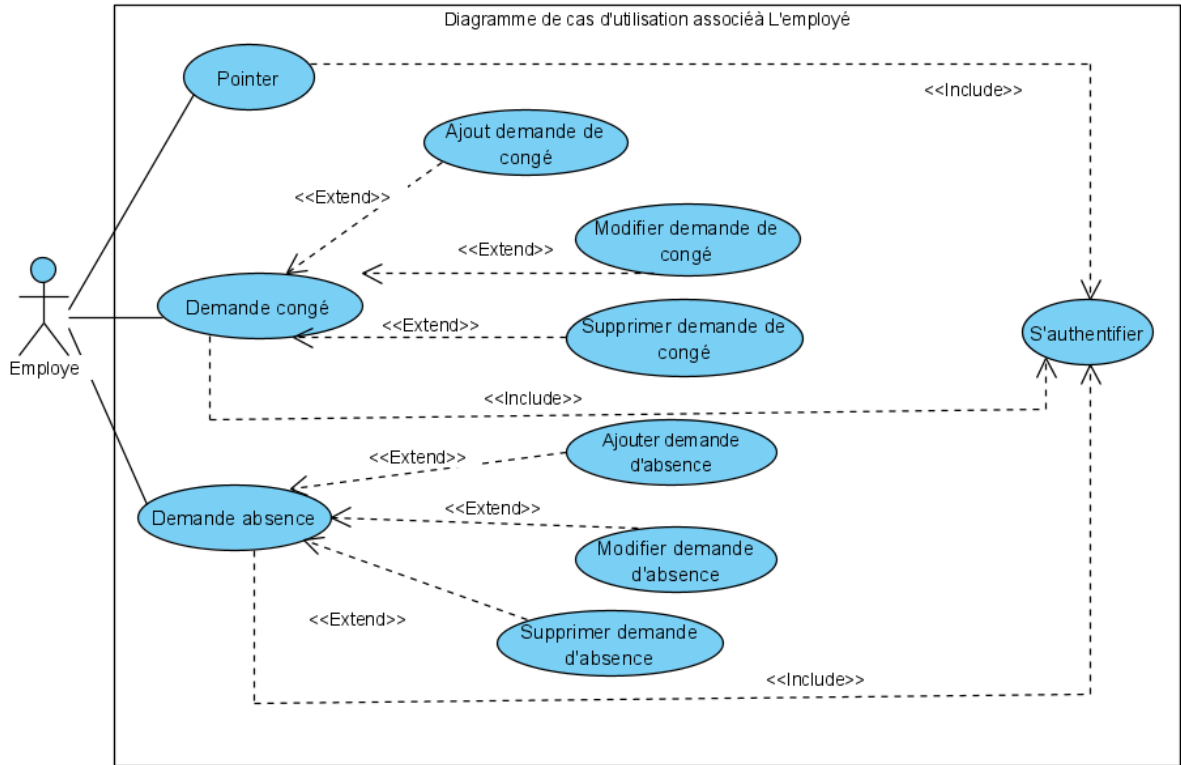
Diagramme de cas d'utilisation associéà L'employé

Pointer

<<Include>>

Ajout demande de congé

<<Extend>>

Modifier demande de congé

<<Extend>>

Demande congé

<<Extend>>

Supprimer demande de congé

S'authentifier

Employe

<<Include>>

<<Extend>>

Ajouter demande d'absence

<<Extend>>

Demande absence

Modifier demande d'absence

<<Extend>>

Supprimer demande d'absence

<<Include>>